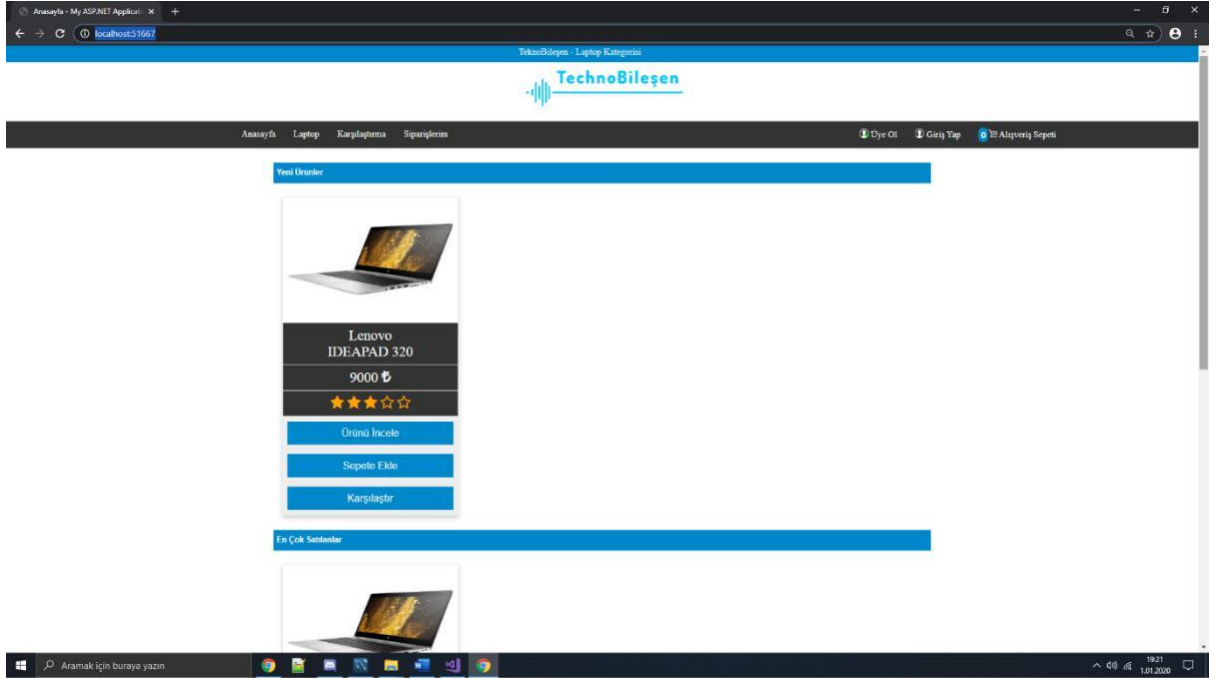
Anasayfa - My ASP.NET Applicati ×   +

localhost:51667

TeknoBileşen - Laptop Kategorisi

TechnoBileşen

Anasayfa   Laptop   Karşılaştırma   Siparişlerim

Üye Ol   Giriş Yap   0 Alışveriş Sepeti

Yeni Ürünler

Lenovo IDEAPAD 320

9000 ₺

★★★☆☆

Ürünü İncele

Sepete Ekle

Karşılaştır

En Çok Satılanlar

Aramak için buraya yazın

19:21
1.01.2020